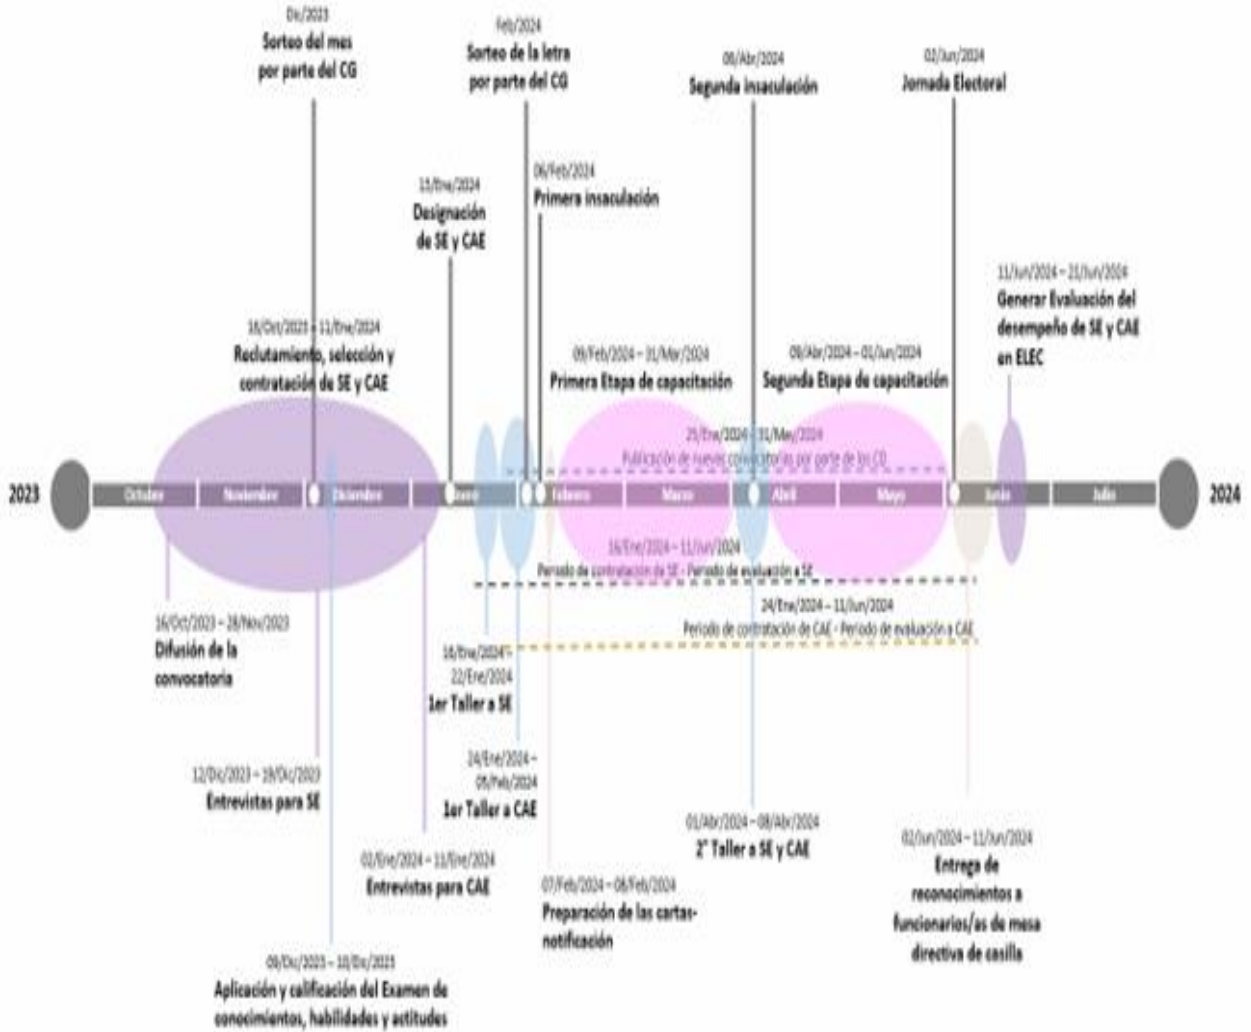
Dic/2023
Sorteo del mes por parte del CG

Feb/2024
Sorteo de la letra por parte del CG

08/Abr/2024
Segunda insaculación

02/Jun/2024
Jornada Electoral

13/Ene/2024
Designación de SE y CAE

06/Feb/2024
Primera insaculación

11/Jun/2024 – 21/Jun/2024
Generar Evaluación del desempeño de SE y CAE en ELEC

16/Oct/2023 – 11/Ene/2024
Reclutamiento, selección y contratación de SE y CAE

09/Feb/2024 – 31/Mar/2024
Primera Etapa de capacitación

09/Abr/2024 – 01/Jun/2024
Segunda Etapa de capacitación

25/Ene/2024 – 31/May/2024
Publicación de nuevas convocatorias por parte de los CD

2023 Octubre Noviembre Diciembre Enero Febrero Marzo Abril Mayo Junio Julio 2024

16/Ene/2024 – 11/Jun/2024
Periodo de contratación de SE - Periodo de evaluación a SE

24/Ene/2024 – 11/Jun/2024
Periodo de contratación de CAE - Periodo de evaluación a CAE

16/Oct/2023 – 28/Nov/2023
Difusión de la convocatoria

16/Ene/2024 – 22/Ene/2024
1er Taller a SE

24/Ene/2024 – 05/Feb/2024
1er Taller a CAE

12/Dic/2023 – 19/Dic/2023
Entrevistas para SE

01/Abr/2024 – 08/Abr/2024
2° Taller a SE y CAE

02/Jun/2024 – 11/Jun/2024
Entrega de reconocimientos a funcionarios/as de mesa directiva de casilla

02/Ene/2024 – 11/Ene/2024
Entrevistas para CAE

07/Feb/2024 – 08/Feb/2024
Preparación de las cartas-notificación

09/Dic/2023 – 10/Dic/2023
Aplicación y calificación del Examen de conocimientos, habilidades y actitudes